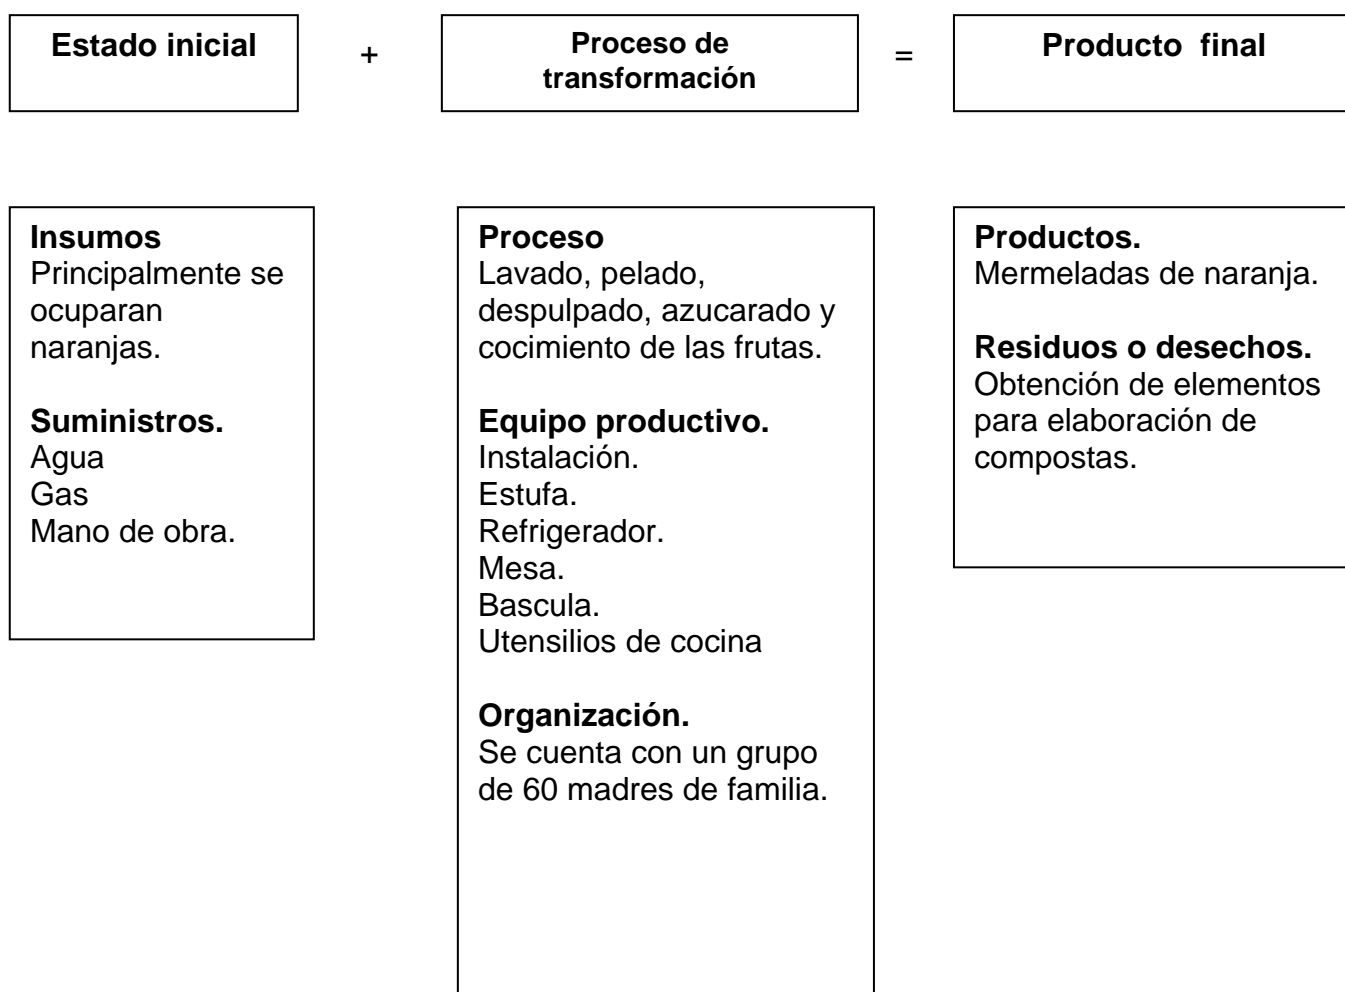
Estado inicial + Proceso de transformación = Producto final

Insumos
Principalmente se ocuparan naranjas.

Suministros.
Agua
Gas
Mano de obra.

Proceso
Lavado, pelado, despulpado, azucarado y cocimiento de las frutas.

Equipo productivo.
Instalación.
Estufa.
Refrigerador.
Mesa.
Bascula.
Utensilios de cocina

Organización.
Se cuenta con un grupo de 60 madres de familia.

Productos.
Mermeladas de naranja.

Residuos o desechos.
Obtención de elementos para elaboración de compostas.